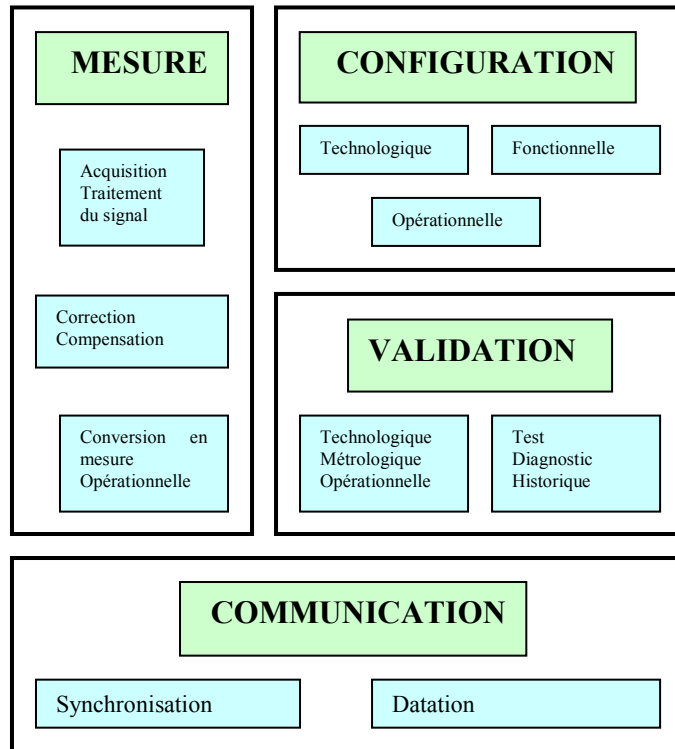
MESURE

Acquisition
Traitement
du signal

Correction
Compensation

Conversion en mesure Opérationnelle

CONFIGURATION

Technologique

Fonctionnelle

Opérationnelle

VALIDATION

Technologique
Métrologique
Opérationnelle

Test
Diagnostic
Historique

COMMUNICATION

Synchronisation

Datation